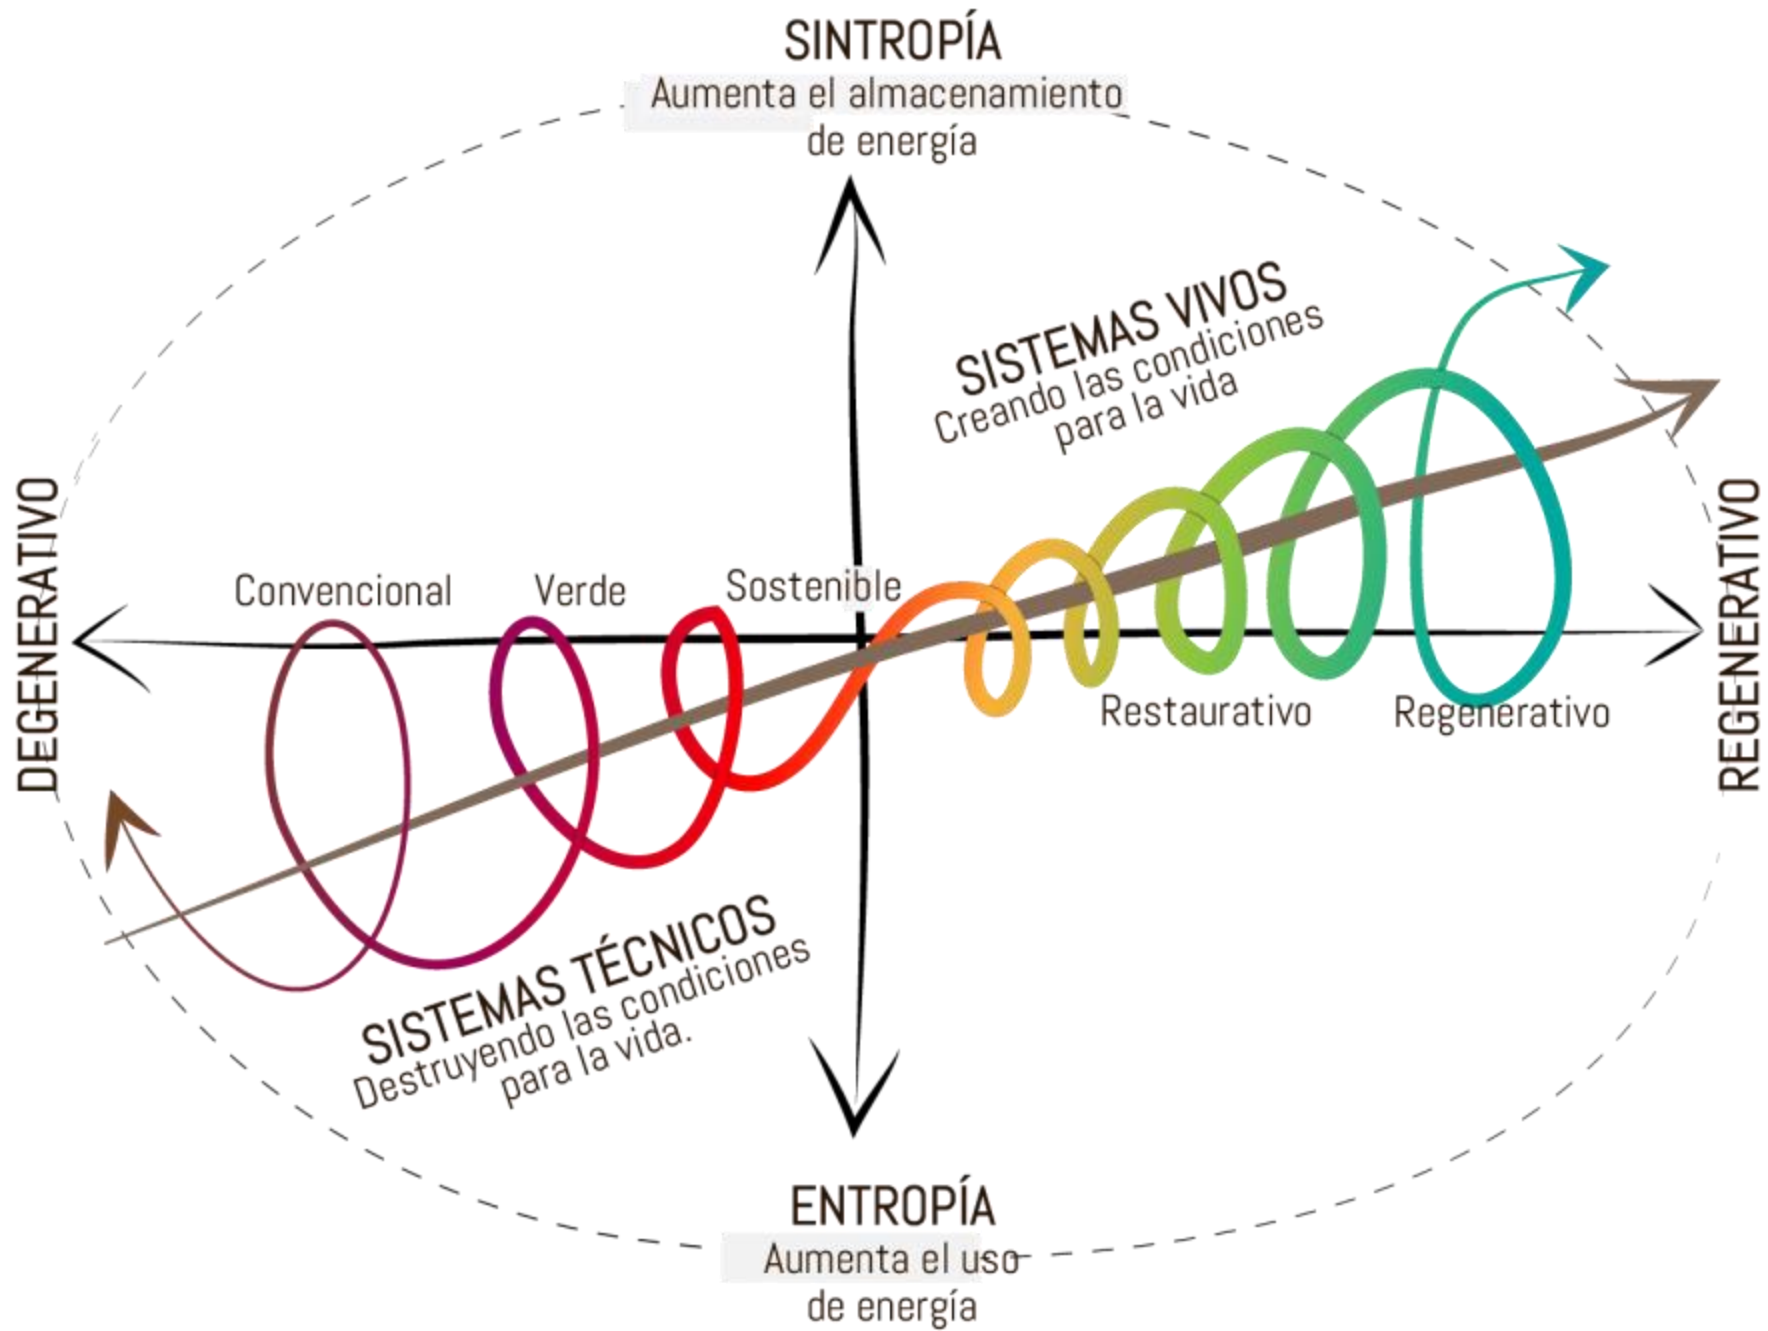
SINTROPÍA
Aumenta el almacenamiento de energía

SISTEMAS VIVOS
Creando las condiciones para la vida

DEGENERATIVO

REGENERATIVO

Convencional
Verde
Sostenible
Restaurativo
Regenerativo

SISTEMAS TÉCNICOS
Destruyendo las condiciones para la vida.

ENTROPÍA
Aumenta el uso de energía